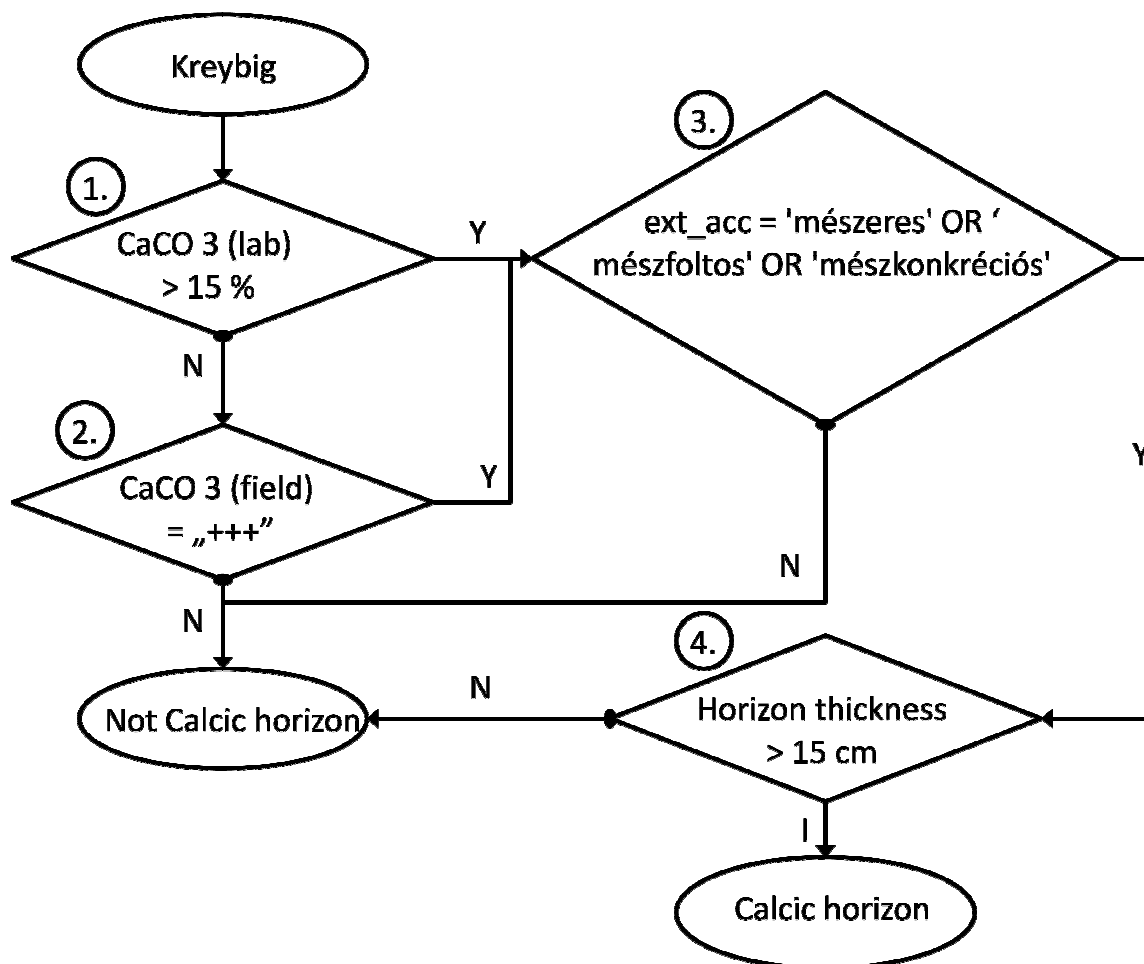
Kreybig

1.

CaCO 3 (lab) > 15 %

Y

3.

ext_acc = 'mészeres' OR ' mészfoltos' OR 'mészkonkréciós'

N

2.

CaCO 3 (field) = „+++"

Y

Y

N

N

4.

N

Not Calcic horizon

Horizon thickness > 15 cm

I

Calcic horizon